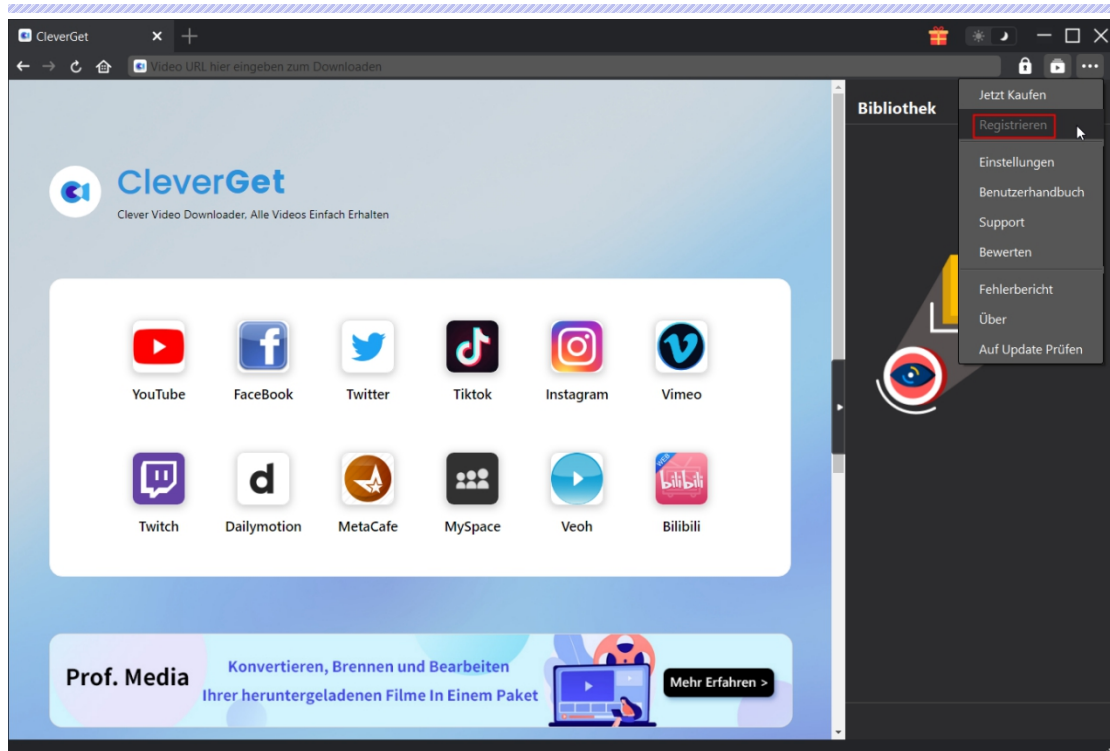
CleverGet

Video URL hier eingeben zum Downloaden

Bibliothek

Jetzt Kaufen
Registrieren
Einstellungen
Benutzerhandbuch
Support
Bewerten
Fehlerbericht
Über
Auf Update Prüfen

CleverGet
Clever Video Downloader, Alle Videos Einfach Erhalten

YouTube
FaceBook
Twitter
Tiktok
Instagram
Vimeo
Twitch
Dailymotion
MetaCafe
MySpace
Veoh
Bilibili

Prof. Media
Konvertieren, Brennen und Bearbeiten
Ihrer heruntergeladenen Filme In Einem Paket
Mehr Erfahren >